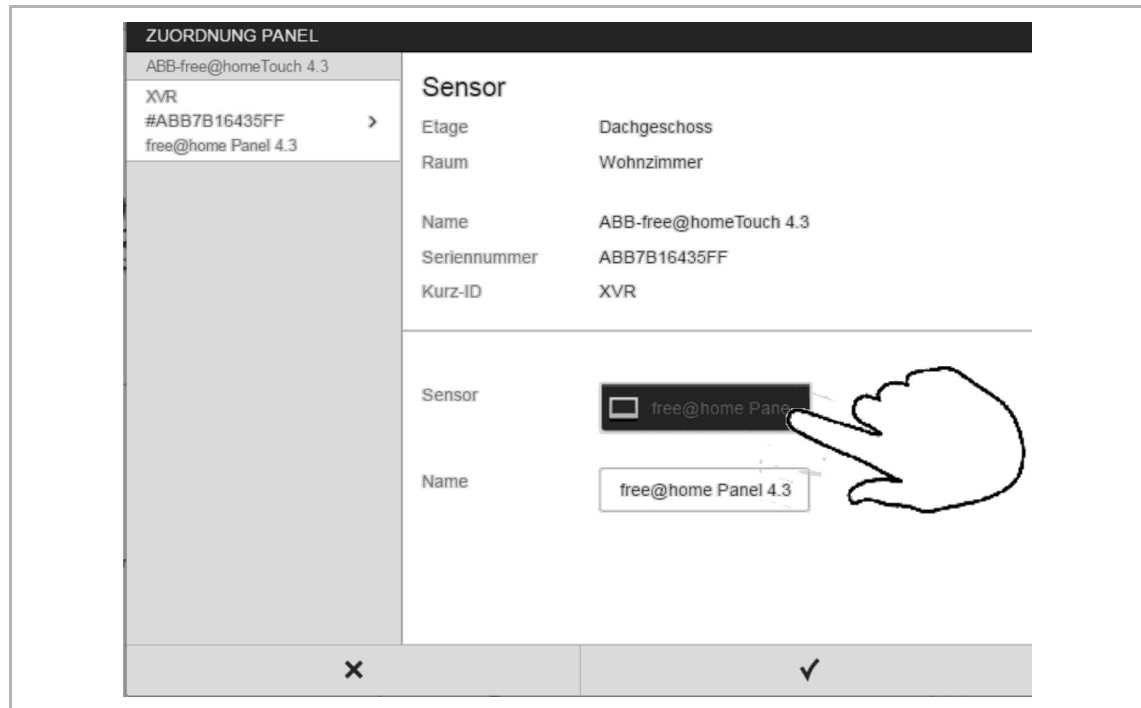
ZUORDNUNG PANEL

ABB-free@homeTouch 4.3

XVR
#ABB7B16435FF >
free@home Panel 4.3

Sensor

Etage Dachgeschoss
Raum Wohnzimmer

Name ABB-free@homeTouch 4.3
Seriennummer ABB7B16435FF
Kurz-ID XVR

Sensor free@home Pane

Name free@home Panel 4.3

×

✓